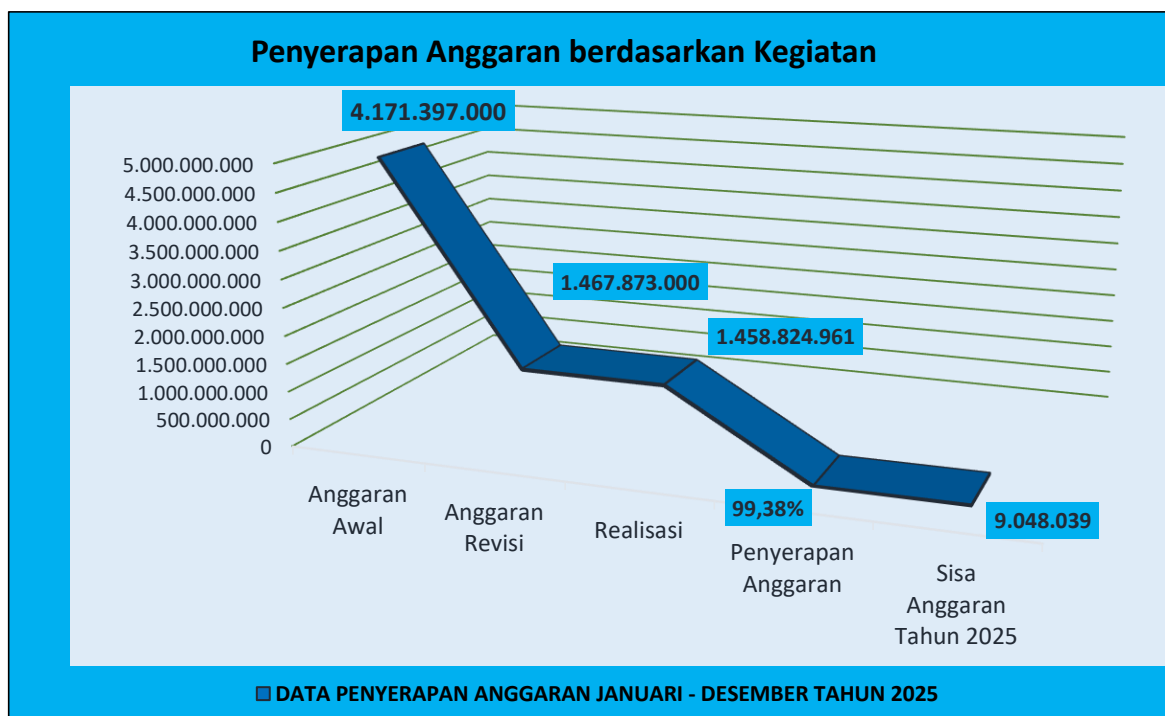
Penyerapan Anggaran berdasarkan Kegiatan

5.000.000.000
4.500.000.000
4.000.000.000
3.500.000.000
3.000.000.000
2.500.000.000
2.000.000.000
1.500.000.000
1.000.000.000
500.000.000
0

4.171.397.000
1.467.873.000
1.458.824.961
99,38%
9.048.039

Anggaran Awal
Anggaran Revisi
Realisasi
Penyerapan Anggaran
Sisa Anggaran Tahun 2025

DATA PENYERAPAN ANGGARAN JANUARI - DESEMBER TAHUN 2025